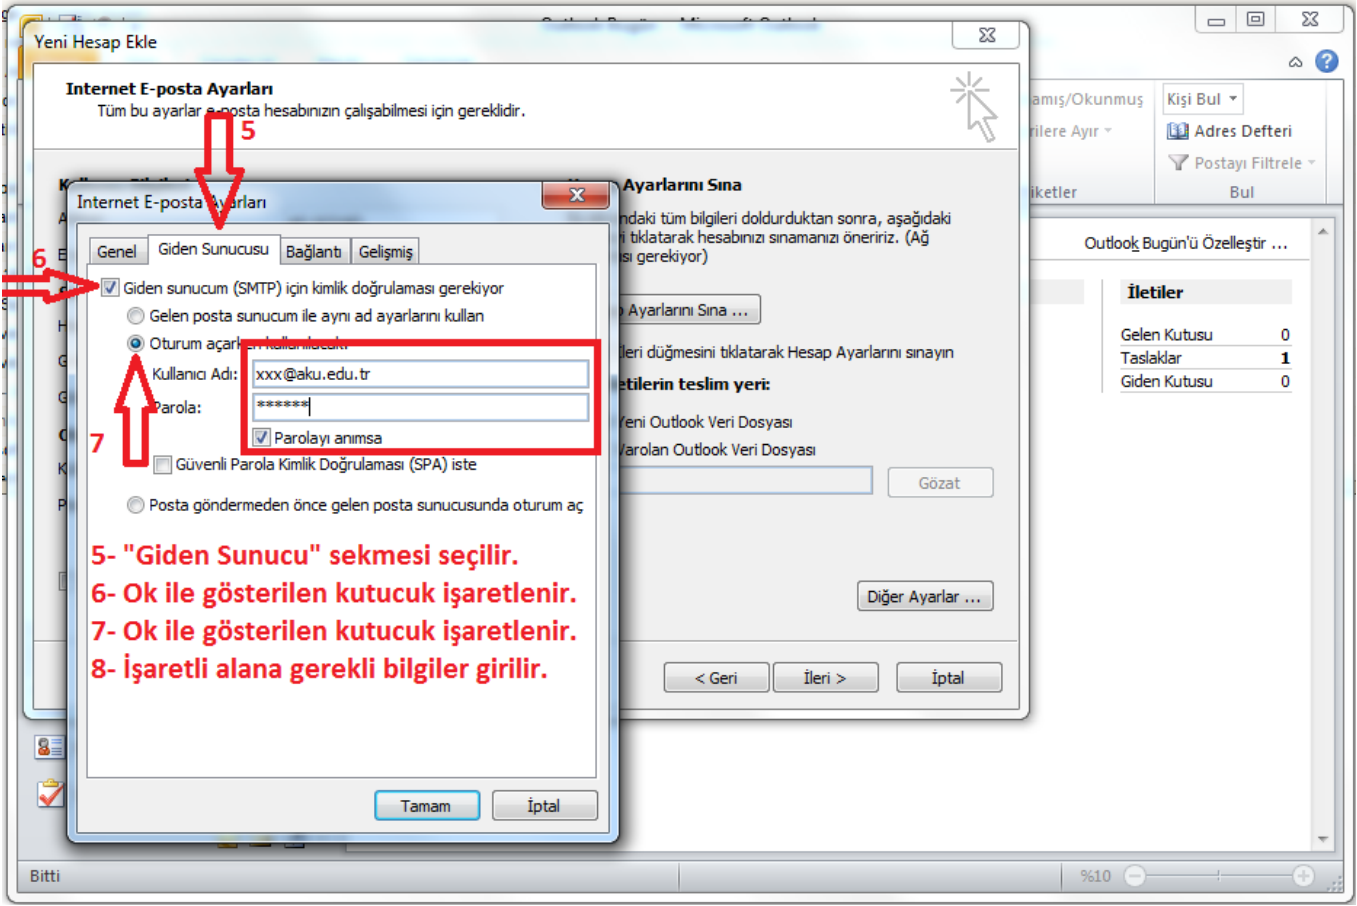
Yeni Hesap Ekle

Internet E-posta Ayarları
Tüm bu ayarlar e-posta hesabınızın çalışabilmesi için gereklidir.

5

Internet E-posta Ayarları

Genel | Giden Sunucusu | Bağlantı | Gelişmiş

6

Giden sunucum (SMTP) için kimlik doğrulaması gerekiyor
Gelen posta sunucum ile aynı ad ayarlarını kullan
Oturum açarken kullanılacak
Kullanıcı Adı: xxx@aku.edu.tr
Parola: ******
Parolayı anımsa
Güvenli Parola Kimlik Doğrulaması (SPA) iste
Posta göndermeden önce gelen posta sunucusunda oturum aç

7

5- "Giden Sunucu" sekmesi seçilir.
6- Ok ile gösterilen kutucuk işaretlenir.
7- Ok ile gösterilen kutucuk işaretlenir.
8- İşaretli alana gerekli bilgiler girilir.

Tamam | İptal

Ayarlarını Sına
ndaki tüm bilgileri doldurduktan sonra, aşağıdaki ı tıklatarak hesabınızı sınamanızı öneririz. (Ağ ısı gerekiyor)
Ayarlarını Sına ...
leri düğmesini tıklatarak Hesap Ayarlarını sınayın
etilerin teslim yeri:
Yeni Outlook Veri Dosyası
Varolan Outlook Veri Dosyası
Gözat
Diğer Ayarlar ...
< Geri | İleri > | İptal

amış/Okunmuş
rilere Ayır
iketler
Kişi Bul
Adres Defteri
Postayı Filtrele
Bul

Outlook Bugün'ü Özelleştir ...
İletiler
| | |
|---|---|
| Gelen Kutusu | 0 |
| Taslaklar | 1 |
| Giden Kutusu | 0 |

Bitti
%10